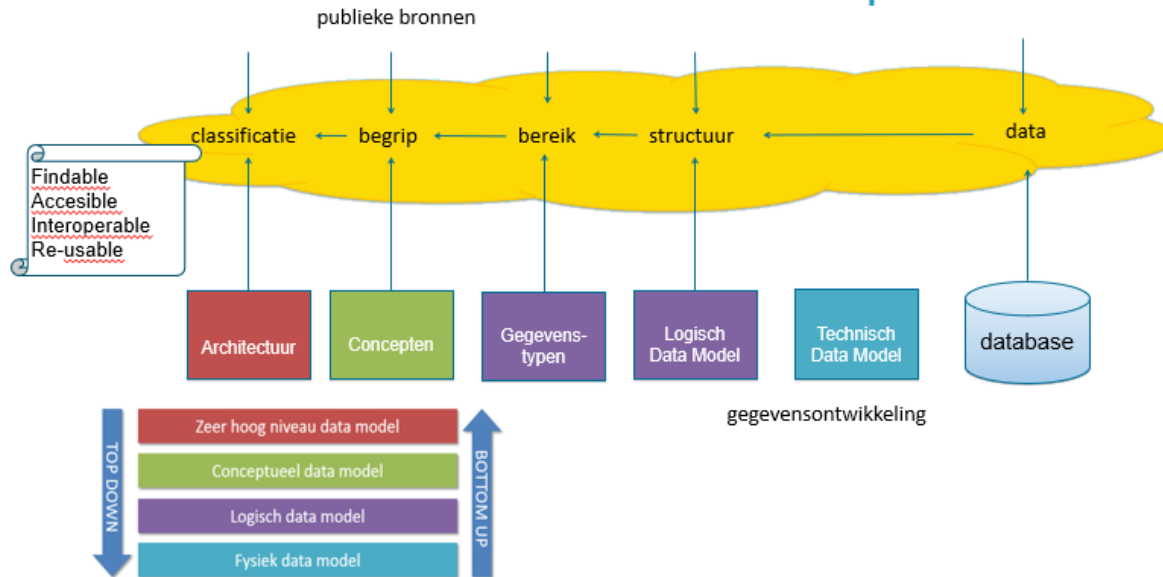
publieke bronnen

classificatie begrip bereik structuur data

Findable
Accesible
Interoperable
Re-usable

Architectuur

Concepten

Gegevens-typen

Logisch Data Model

Technisch Data Model

database

gegevensontwikkeling

TOP DOWN

Zeer hoog niveau data model

Conceptueel data model

Logisch data model

Fysiek data model

BOTTOM UP